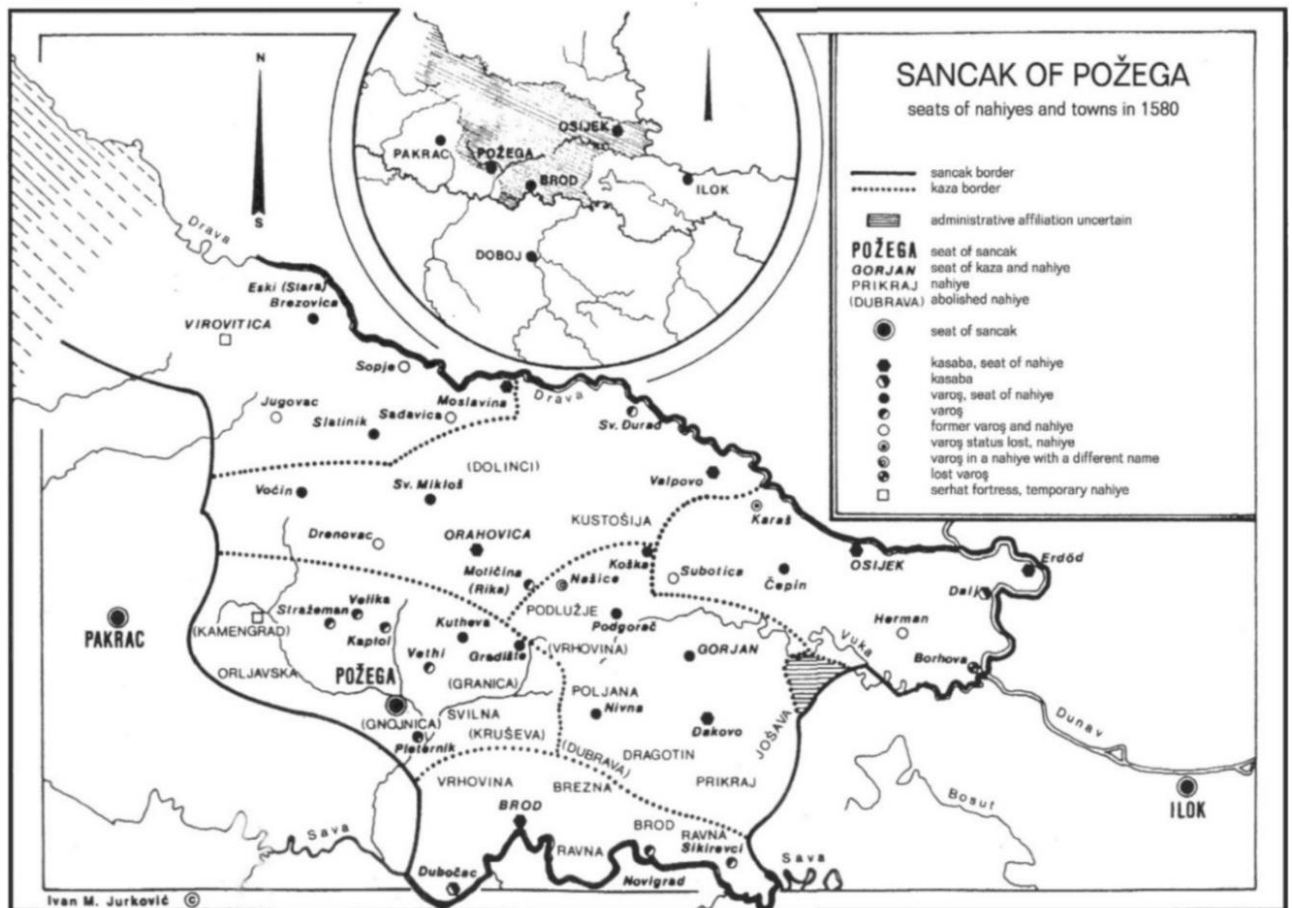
SANCAK OF POŽEGA
seats of nahiyes and towns in 1580

sancak border
kaza border
administrative affiliation uncertain
POŽEGA seat of sancak
GORJAN seat of kaza and nahiye
PRIKRAJ nahiye
(DUBRAVA) abolished nahiye
seat of sancak
kasaba, seat of nahiye
kasaba
varoş, seat of nahiye
varoş
former varoş and nahiye
varoş status lost, nahiye
varoş in a nahiye with a different name
lost varoş
serhat fortress, temporary nahiye

N
S

PAKRAC
POŽEGA
OSIJEK
BROD
ILOK
DOBOJ

Drava
Eski (Stara) Brezovica
VIROVITICA
Sopje
Jugovac
Slatinik
Sadavica
Moslavina
Drava
Sv. Đurađ
(DOLINCI)
Voćin
Sv. Mikloš
Valpovo
Karaš
KUSTOŠIJA
Drenovac
ORAHOVICA
Koška
Moličina (Rika)
Našice
Subotica
Čepin
OSIJEK
Erdöd
Dalj
Straženman
Velika
Kaptol
PODLUŽJE
Podgorač
Herman
PAKRAC
(KAMENGRAD)
Kutheva
Vethi
Gradište
(VRHOVINA)
GORJAN
Vuka
Borhova
ORLJAVSKA
POŽEGA
(GRANICA)
POLJANA
(GNOJNICA)
SVILNA
Nivna
Đakovo
Dunav
Pleternik
(KRUŠEVA)
(DUBRAVA)
DRAGOTIN
JOŠAVA
VRHOVINA
BREZNA
PRIKRAJ
Bosut
ILOK
BROD
Sava
BROD
RAVNA
RAVNA
Sikirevci
Sava
Dubočac
Novigrad
Ivan M. Jurković ©